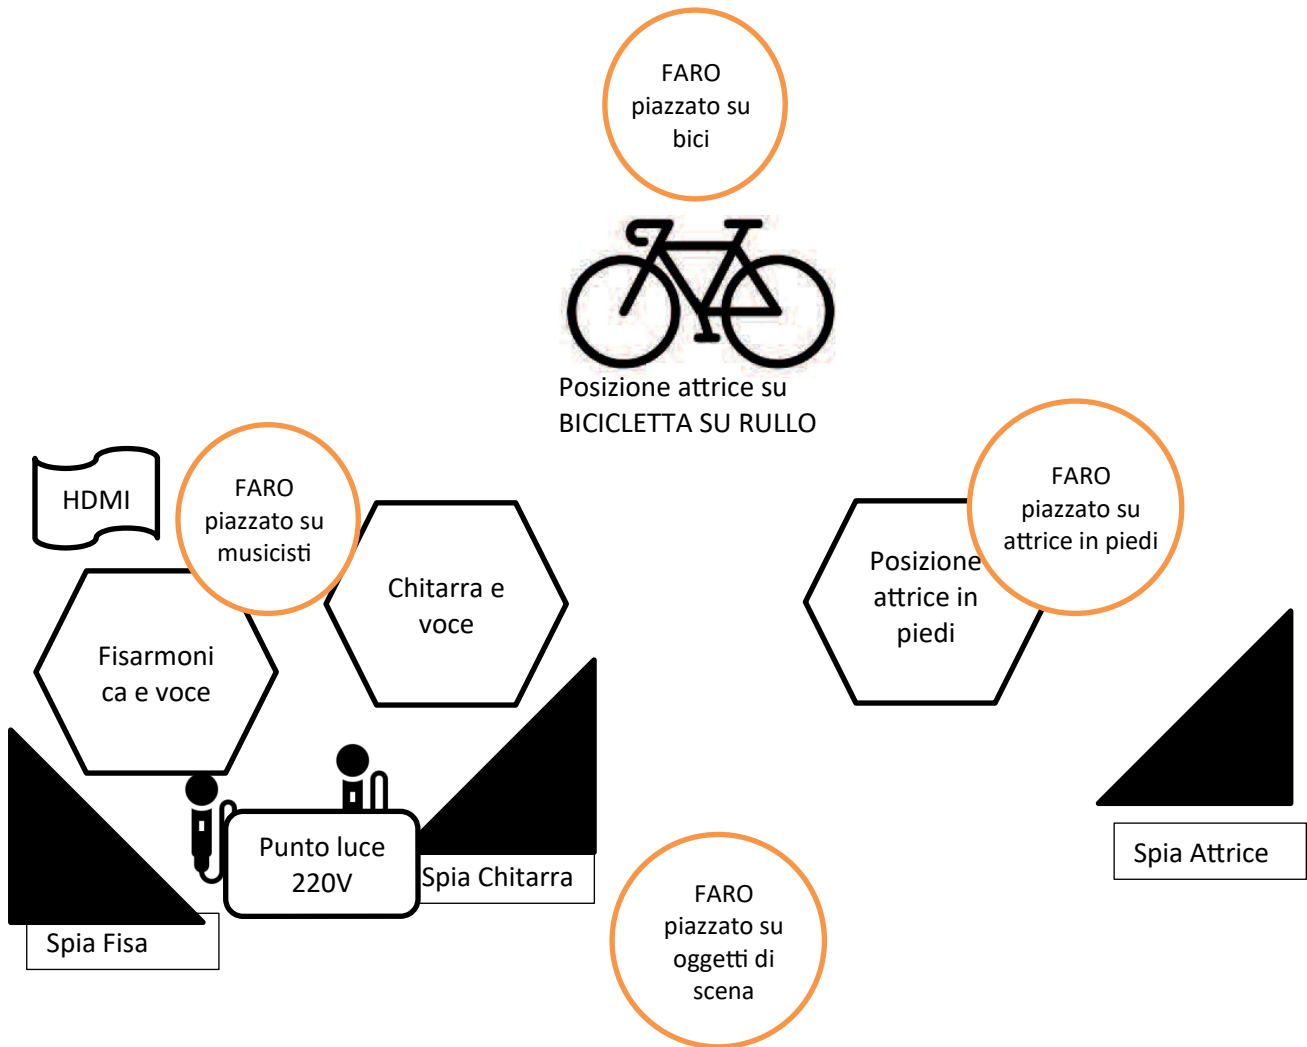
FARO piazzato su bici

Posizione attrice su BICICLETTA SU RULLO

HDMI

FARO piazzato su musicisti

Chitarra e voce

Fisarmonica e voce

Posizione attrice in piedi

FARO piazzato su attrice in piedi

Punto luce 220V

Spia Chitarra

Spia Fisa

Spia Attrice

FARO piazzato su oggetti di scena